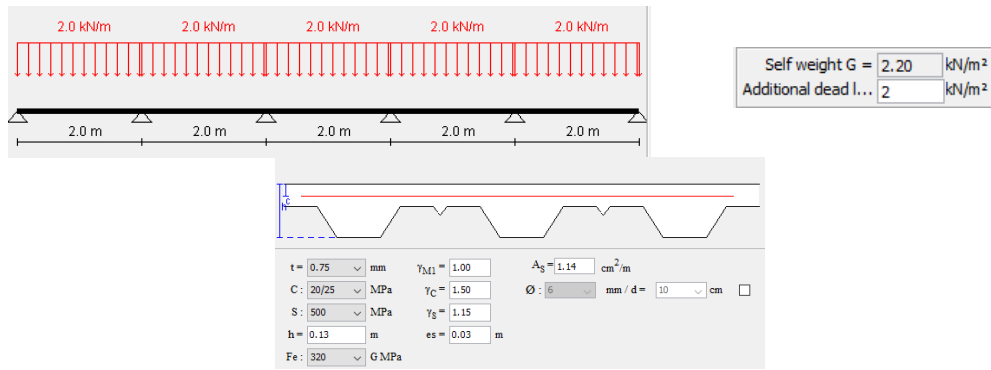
2.0 kN/m 2.0 kN/m 2.0 kN/m 2.0 kN/m 2.0 kN/m

2.0 m 2.0 m 2.0 m 2.0 m 2.0 m

Self weight G = 2.20 kN/m²
Additional dead l... 2 kN/m²

c
h

t = 0.75 mm
C : 20/25 MPa
S : 500 MPa
h = 0.13 m
Fe : 320 G MPa

$\gamma_{M1}$ = 1.00
$\gamma_C$ = 1.50
$\gamma_S$ = 1.15
es = 0.03 m

$A_S$ = 1.14 $cm^2/m$
Ø : 6 mm / d = 10 cm